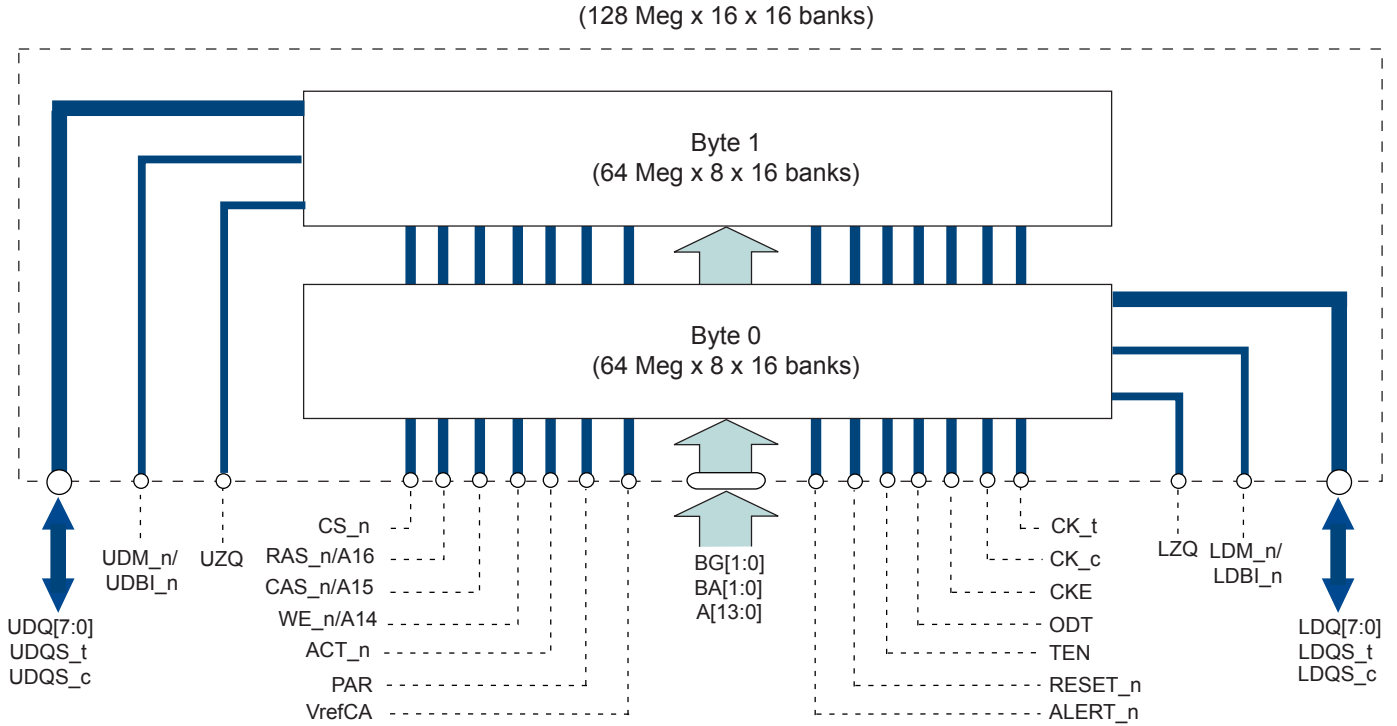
(128 Meg x 16 x 16 banks)

Byte 1
(64 Meg x 8 x 16 banks)

Byte 0
(64 Meg x 8 x 16 banks)

UDQ[7:0]
UDQS_t
UDQS_c

UDM_n/
UDBI_n

UZQ

CS_n
RAS_n/A16
CAS_n/A15
WE_n/A14
ACT_n
PAR
VrefCA

BG[1:0]
BA[1:0]
A[13:0]

CK_t
CK_c
CKE
ODT
TEN
RESET_n
ALERT_n

LZQ

LDM_n/
LDBI_n

LDQ[7:0]
LDQS_t
LDQS_c